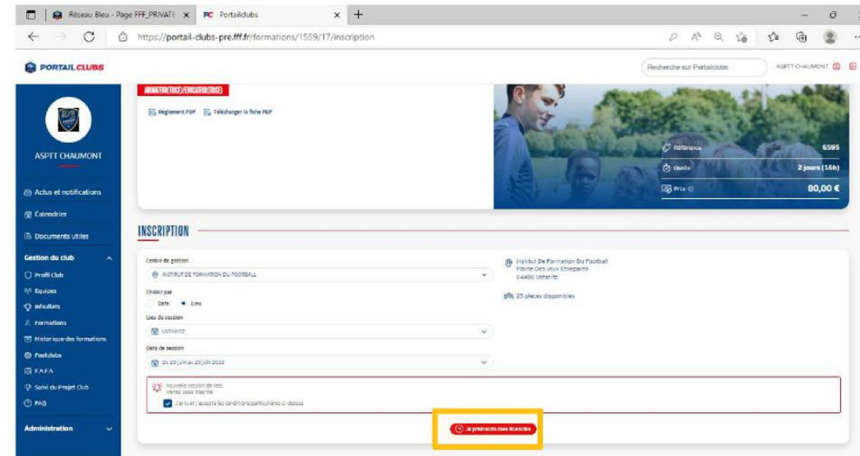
Réseau Bleu - Page FFF_PRIVATE × PC Portailclubs × +

https://portail-clubs-pre.fff.fr/formations/1559/17/inscription

PORTAILCLUBS

Recherche sur Portailclubs

ASPTT CHAUMONT

ASPTT CHAUMONT

Actus et notifications

Calendrier

Documents utiles

Gestion du club

Profil Club

Equipes

Licenciés

Formations

Historique des formations

Footclubs

F.A.F.A

Suivi du Projet Club

FAQ

Administration

ANIMATEUR(TRICE)/EDUCATEUR(TRICE)

Règlement PDF Télécharger la fiche PDF

Référence 6595

Durée 2 jours (16h)

Prix 80,00 €

INSCRIPTION

Centre de gestion

INSTITUT DE FORMATION DU FOOTBALL

Choisir par

Date Lieu

Lieu de session

Uxhiere

Date de session

Du 28 juin au 29 juin 2022

Institut De Formation Du Football
Piscine Des Jeux Etiorrances
64400 Uxhiere

25 places disponibles

Nouvelle session de test
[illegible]

J'ai lu et j'accepte les conditions particulières ci-dessus

Je préinscris mon licencié